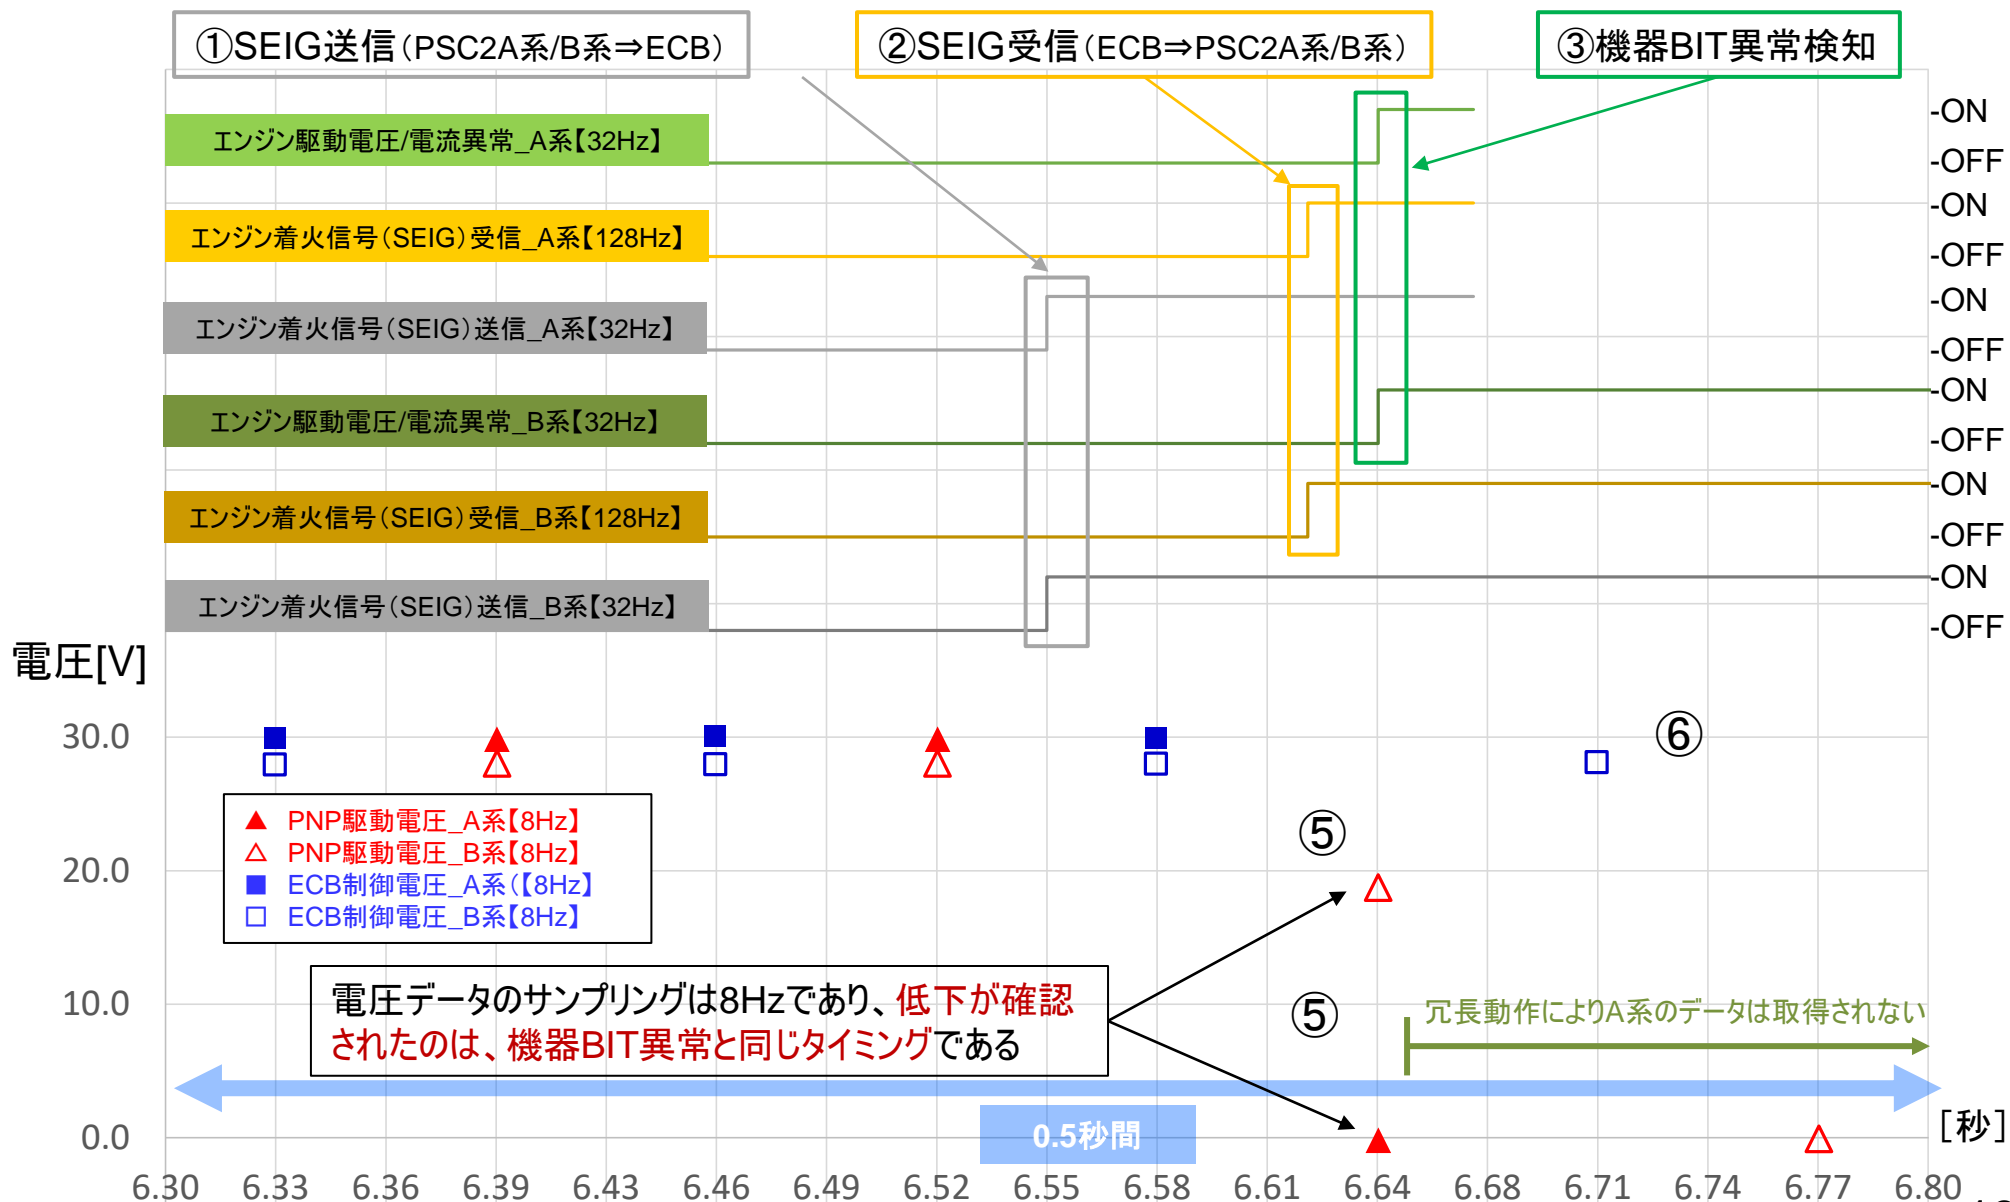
①SEIG送信（PSC2A系/B系⇒ECB）

②SEIG受信（ECB⇒PSC2A系/B系）

③機器BIT異常検知

エンジン駆動電圧/電流異常_A系【32Hz】

エンジン着火信号（SEIG）受信_A系【128Hz】

エンジン着火信号（SEIG）送信_A系【32Hz】

エンジン駆動電圧/電流異常_B系【32Hz】

エンジン着火信号（SEIG）受信_B系【128Hz】

エンジン着火信号（SEIG）送信_B系【32Hz】

-ON
-OFF
-ON
-OFF
-ON
-OFF
-ON
-OFF
-ON
-OFF
-ON
-OFF

電圧[V]

30.0
20.0
10.0
0.0

⑥

PNP駆動電圧_A系【8Hz】
PNP駆動電圧_B系【8Hz】
ECB制御電圧_A系（【8Hz】
ECB制御電圧_B系【8Hz】

⑤

⑤

電圧データのサンプリングは8Hzであり、低下が確認されたのは、機器BIT異常と同じタイミングである

冗長動作によりA系のデータは取得されない

0.5秒間

［秒］

6.30 6.33 6.36 6.39 6.43 6.46 6.49 6.52 6.55 6.58 6.61 6.64 6.68 6.71 6.74 6.77 6.80